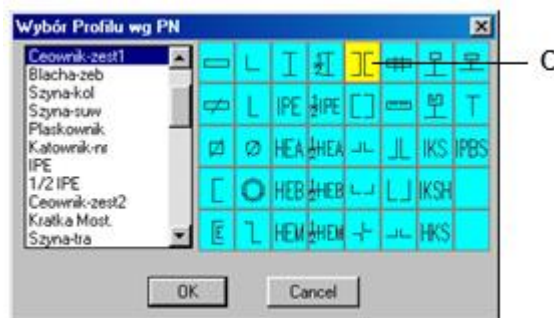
Wybór Profilu wg PN

Ceownik-zest1
Blacha-zeb
Szyna-kol
Szyna-suw
Płaskownik
Katownik-nr
IPE
1/2 IPE
Ceownik-zest2
Kratka Most.
Szyna-tra

IPE
½IPE
HEA
½HEA
IKS
IPBS
HEB
½HEB
IKSH
HEM
½HEM
HKS

C

OK
Cancel